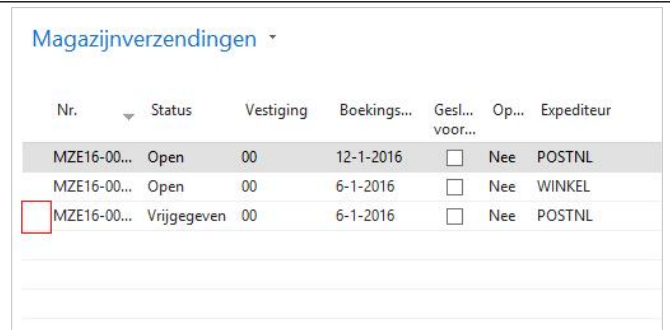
Magazijnverzendingen ˅

| Nr. | Status | Vestiging | Boekings... | Gesl... voor... | Op... | Expediteur |
|---|---|---|---|---|---|---|
| MZE16-00... | Open | 00 | 12-1-2016 | ☐ | Nee | POSTNL |
| MZE16-00... | Open | 00 | 6-1-2016 | ☐ | Nee | WINKEL |
| MZE16-00... | Vrijgegeven | 00 | 6-1-2016 | ☐ | Nee | POSTNL |